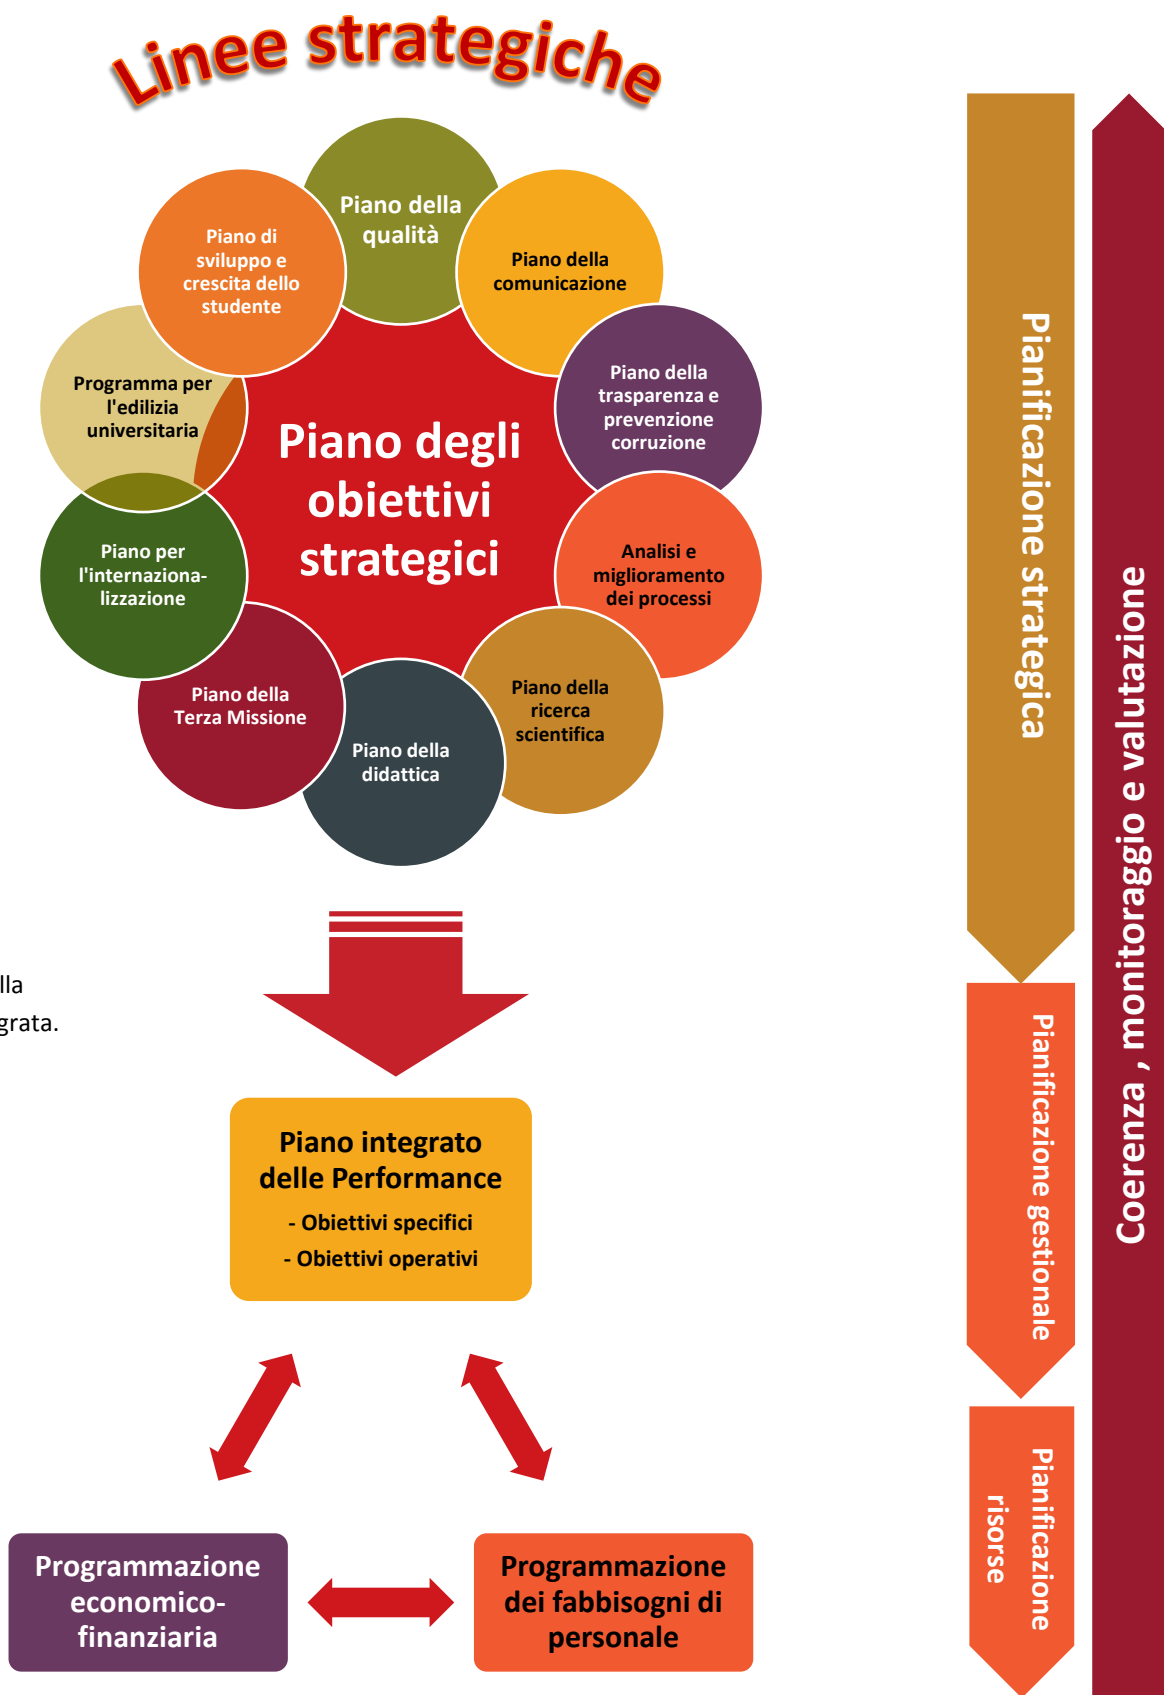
Linee strategiche

Piano della qualità

Piano di sviluppo e crescita dello studente

Piano della comunicazione

Programma per l'edilizia universitaria

Piano della trasparenza e prevenzione corruzione

Piano degli obiettivi strategici

Piano per l'internazionalizzazione

Analisi e miglioramento dei processi

Piano della Terza Missione

Piano della didattica

Piano della ricerca scientifica

lla
grata.

Piano integrato delle Performance
- Obiettivi specifici
- Obiettivi operativi

Programmazione economico-finanziaria

Programmazione dei fabbisogni di personale

Pianificazione strategica

Pianificazione gestionale

Pianificazione risorse

Coerenza , monitoraggio e valutazione